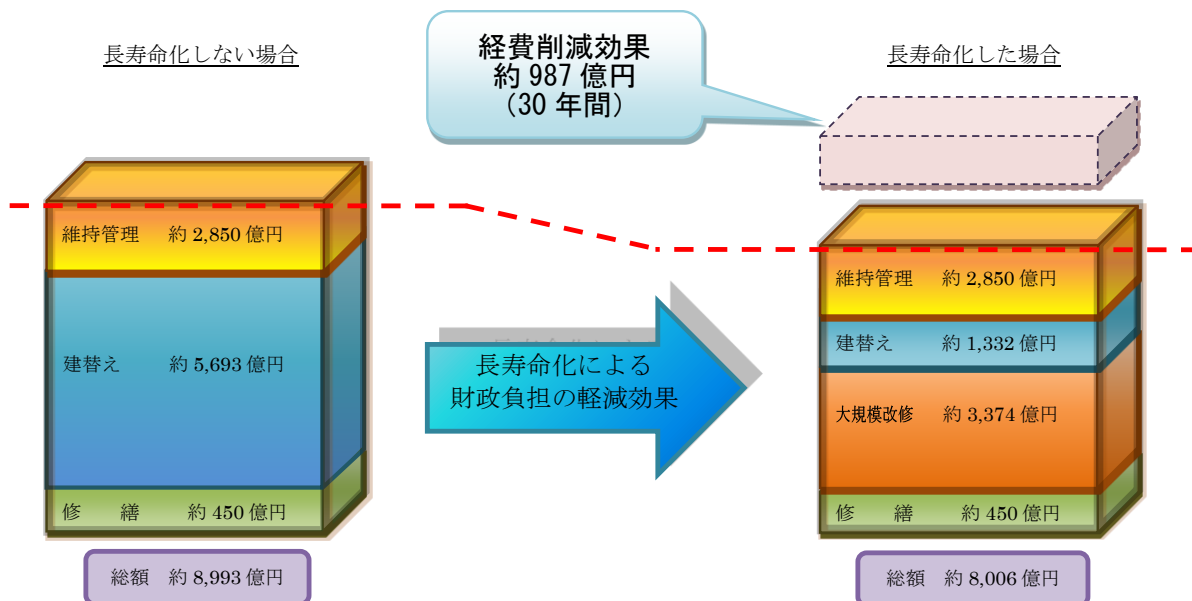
長寿命化しない場合

経費削減効果
約 987 億円
（30 年間）

長寿命化した場合

維持管理　約 2,850 億円

建替え　約 5,693 億円

修　繕　約 450 億円

総額　約 8,993 億円

長寿命化による
財政負担の軽減効果

維持管理　約 2,850 億円

建替え　約 1,332 億円

大規模改修　約 3,374 億円

修　繕　約 450 億円

総額　約 8,006 億円